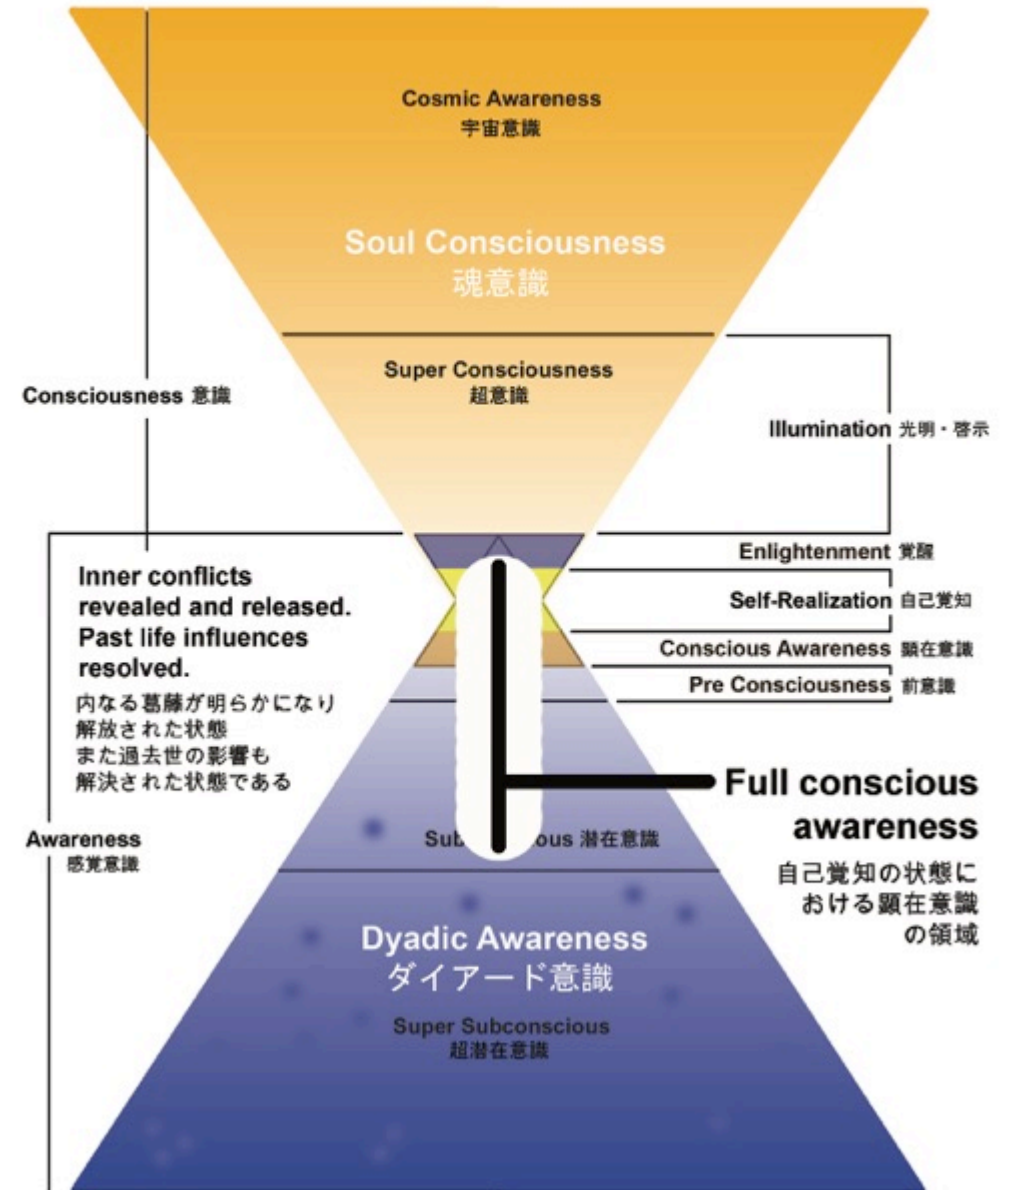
Cosmic Awareness
宇宙意識

Soul Consciousness
魂意識

Super Consciousness
超意識

Consciousness 意識

Illumination 光明・啓示

Enlightenment 覚醒

Self-Realization 自己覚知

Conscious Awareness 顕在意識

Pre Consciousness 前意識

Inner conflicts revealed and released. Past life influences resolved.

内なる葛藤が明らかになり
解放された状態
また過去世の影響も
解決された状態である

Full conscious awareness

自己覚知の状態における顕在意識の領域

Awareness
感覚意識

Sub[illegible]ous 潜在意識

Dyadic Awareness
ダイアード意識

Super Subconscious
超潜在意識